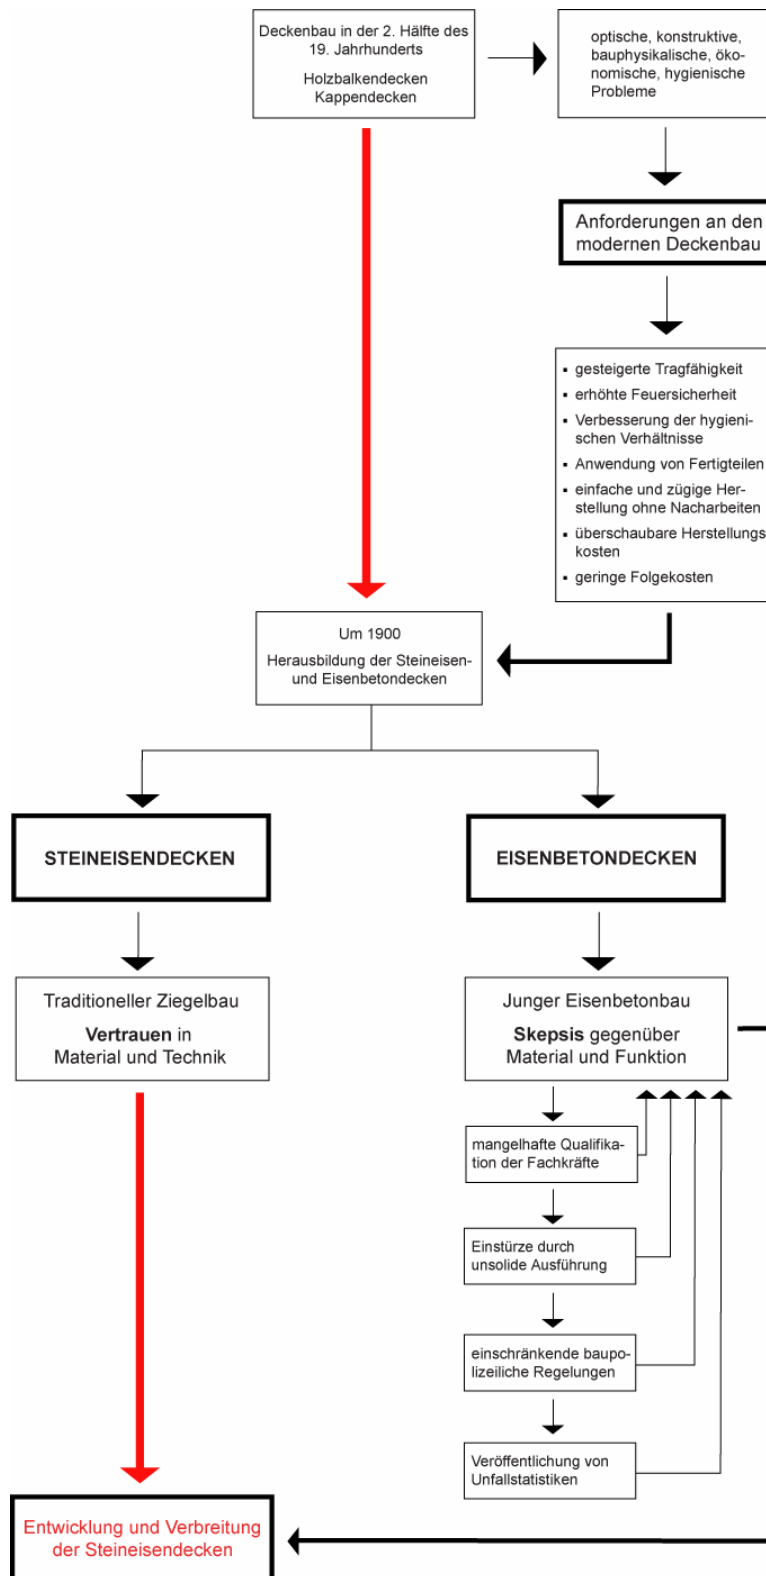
Deckenbau in der 2. Hälfte des 19. Jahrhunderts

Holzbalkendecken
Kappendecken

optische, konstruktive, bauphysikalische, ökonomische, hygienische Probleme

Anforderungen an den modernen Deckenbau

- gesteigerte Tragfähigkeit
- erhöhte Feuersicherheit
- Verbesserung der hygienischen Verhältnisse
- Anwendung von Fertigteilen
- einfache und zügige Herstellung ohne Nacharbeiten
- überschaubare Herstellungskosten
- geringe Folgekosten

Um 1900
Herausbildung der Steineisen- und Eisenbetondecken

STEINEISENDECKEN

EISENBETONDECKEN

Traditioneller Ziegelbau
**Vertrauen** in Material und Technik

Junger Eisenbetonbau
**Skepsis** gegenüber Material und Funktion

mangelhafte Qualifikation der Fachkräfte

Einstürze durch unsolide Ausführung

einschränkende baupolizeiliche Regelungen

Veröffentlichung von Unfallstatistiken

Entwicklung und Verbreitung der Steineisendecken